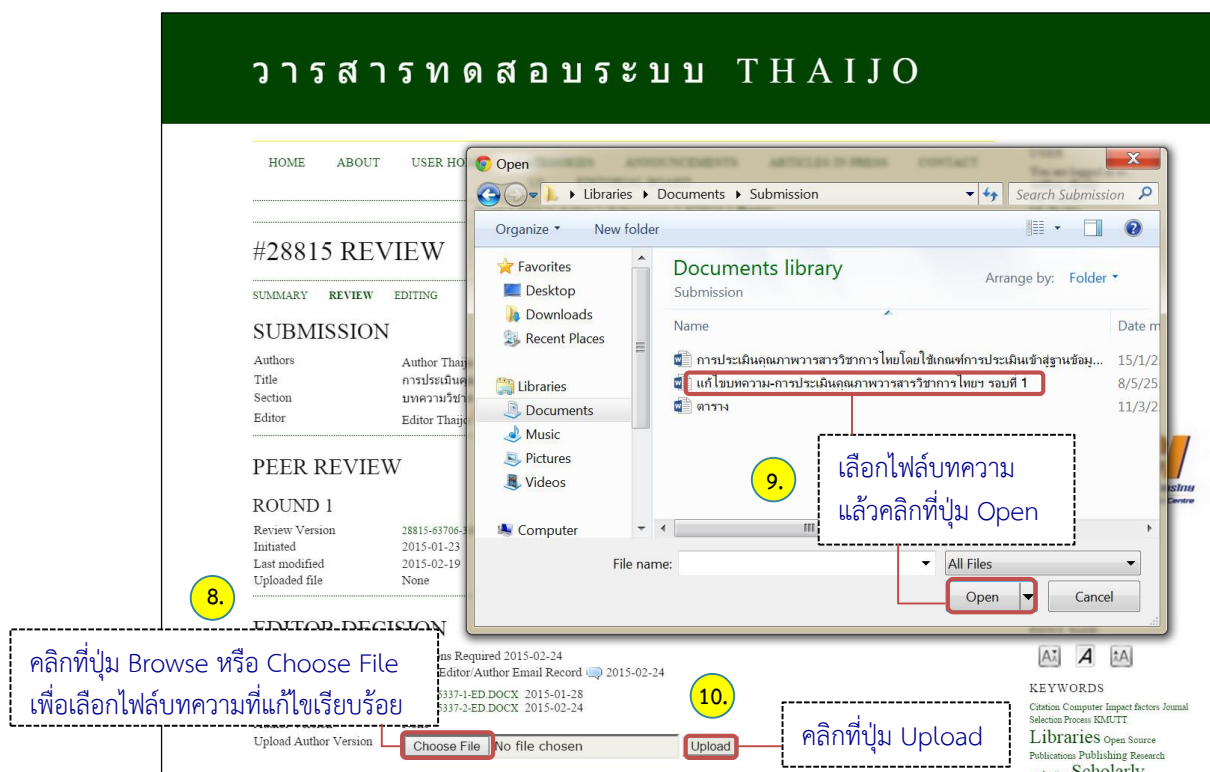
วารสารทดสอบระบบ THAIJO

HOME ABOUT USER HO

#28815 REVIEW

SUMMARY REVIEW EDITING

SUBMISSION

Authors Author Thaij
Title การประเมินค
Section บทความวิชา
Editor Editor Thaij

PEER REVIEW

ROUND 1

Review Version 28815-63706-3
Initiated 2015-01-23
Last modified 2015-02-19
Uploaded file None

8.

EDITOR DECISION

ns Required 2015-02-24
Editor/Author Email Record 2015-02-24
5337-1-ED.DOCX 2015-01-28
5337-2-ED.DOCX 2015-02-24

Upload Author Version Choose File No file chosen Upload

คลิกที่ปุ่ม Browse หรือ Choose File เพื่อเลือกไฟล์บทความที่แก้ไขเรียบร้อย

10.

คลิกที่ปุ่ม Upload

Open

Libraries ▸ Documents ▸ Submission

Search Submission

Organize ▾ New folder

Favorites
Desktop
Downloads
Recent Places

Libraries
Documents
Music
Pictures
Videos

Computer

Documents library
Submission

Arrange by: Folder ▾

Name Date m

การประเมินคุณภาพวารสารวิชาการไทยโดยใช้เกณฑ์การประเมินเข้าสู่ฐานข้อมู... 15/1/2
แก้ไขบทความ-การประเมินคุณภาพวารสารวิชาการ ไทยฯ รอบที่ 1 8/5/25
ตาราง 11/3/2

9.

เลือกไฟล์บทความ แล้วคลิกที่ปุ่ม Open

File name:
All Files

Open Cancel

KEYWORDS
Citation Computer Impact factors Journal Selection Process KMUTT
Libraries Open Source Publications Publishing Research
Scholarly